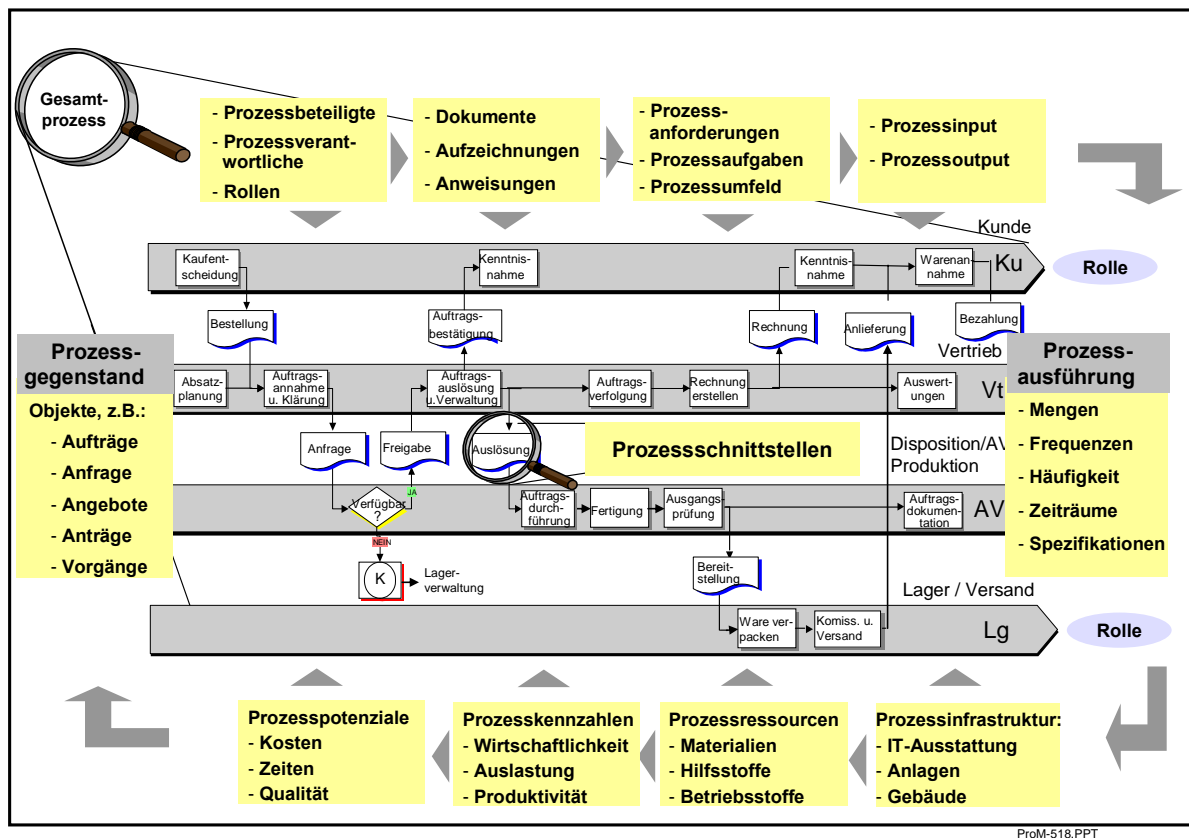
Gesamtprozess

- Prozessbeteiligte
- Prozessverantwortliche
- Rollen

- Dokumente
- Aufzeichnungen
- Anweisungen

- Prozessanforderungen
- Prozessaufgaben
- Prozessumfeld

- Prozessinput
- Prozessoutput

Kunde

Kaufentscheidung

Kenntnisnahme

Kenntnisnahme

Warenannahme

Ku

Rolle

Bestellung

Auftragsbestätigung

Rechnung

Anlieferung

Bezahlung

Vertrieb

Prozessgegenstand

Objekte, z.B.:
- Aufträge
- Anfrage
- Angebote
- Anträge
- Vorgänge

Absatzplanung

Auftragsannahme u. Klärung

Auftragsauslösung u.Verwaltung

Auftragsverfolgung

Rechnung erstellen

Auswertungen

Vt

Prozessausführung

- Mengen
- Frequenzen
- Häufigkeit
- Zeiträume
- Spezifikationen

Anfrage

Freigabe

Auslösung

Prozessschnittstellen

Disposition/AV
Produktion

Verfügbar?

JA

NEIN

Auftragsdurchführung

Fertigung

Ausgangsprüfung

Auftragsdokumentation

AV

K

Lagerverwaltung

Bereitstellung

Lager / Versand

Ware verpacken

Komiss. u. Versand

Lg

Rolle

Prozesspotenziale
- Kosten
- Zeiten
- Qualität

Prozesskennzahlen
- Wirtschaftlichkeit
- Auslastung
- Produktivität

Prozessressourcen
- Materialien
- Hilfsstoffe
- Betriebsstoffe

Prozessinfrastruktur:
- IT-Ausstattung
- Anlagen
- Gebäude

ProM-518.PPT